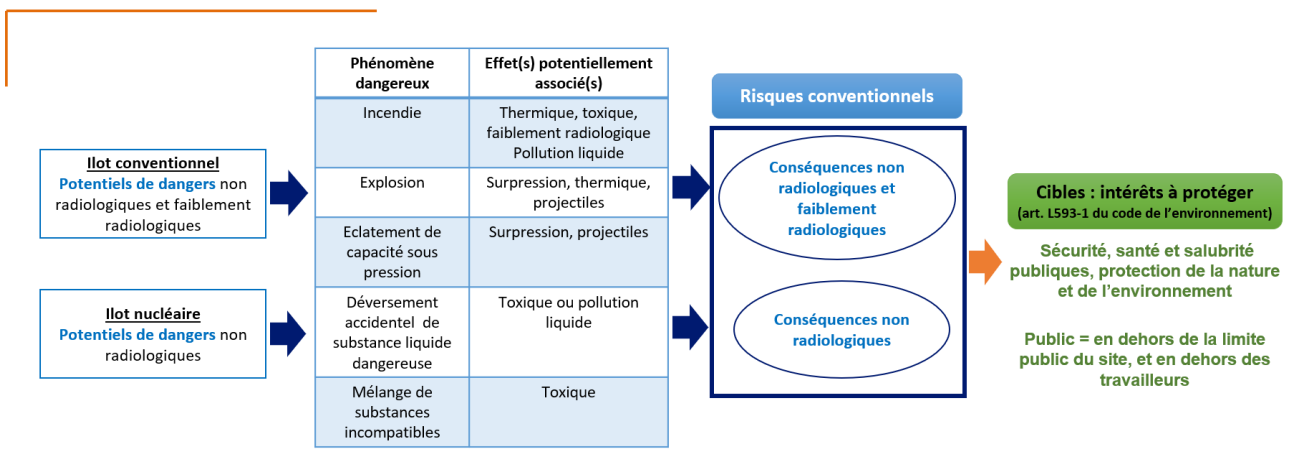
Ilot conventionnel
Potentiels de dangers non radiologiques et faiblement radiologiques

Ilot nucléaire
Potentiels de dangers non radiologiques

| Phénomène dangereux | Effet(s) potentiellement associé(s) |
|---|---|
| Incendie | Thermique, toxique, faiblement radiologique Pollution liquide |
| Explosion | Surpression, thermique, projectiles |
| Eclatement de capacité sous pression | Surpression, projectiles |
| Déversement accidentel de substance liquide dangereuse | Toxique ou pollution liquide |
| Mélange de substances incompatibles | Toxique |

Risques conventionnels

Conséquences non radiologiques et faiblement radiologiques

Conséquences non radiologiques

Cibles : intérêts à protéger
(art. L593-1 du code de l'environnement)

Sécurité, santé et salubrité publiques, protection de la nature et de l'environnement

Public = en dehors de la limite public du site, et en dehors des travailleurs